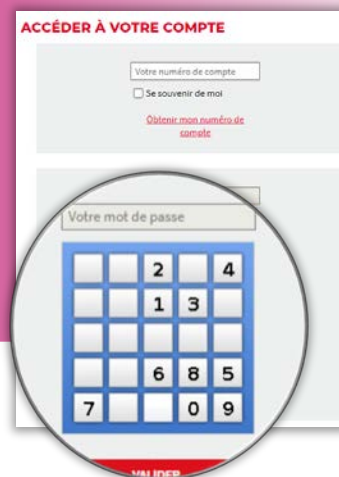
ACCÉDER À VOTRE COMPTE

Votre numéro de compte

Se souvenir de moi

Obtenir mon numéro de compte

Votre mot de passe

| | | 2 | | 4 |
|---|---|---|---|---|
| | | 1 | 3 | |
| | | | | |
| | | 6 | 8 | 5 |
| 7 | | | 0 | 9 |

VALIDER